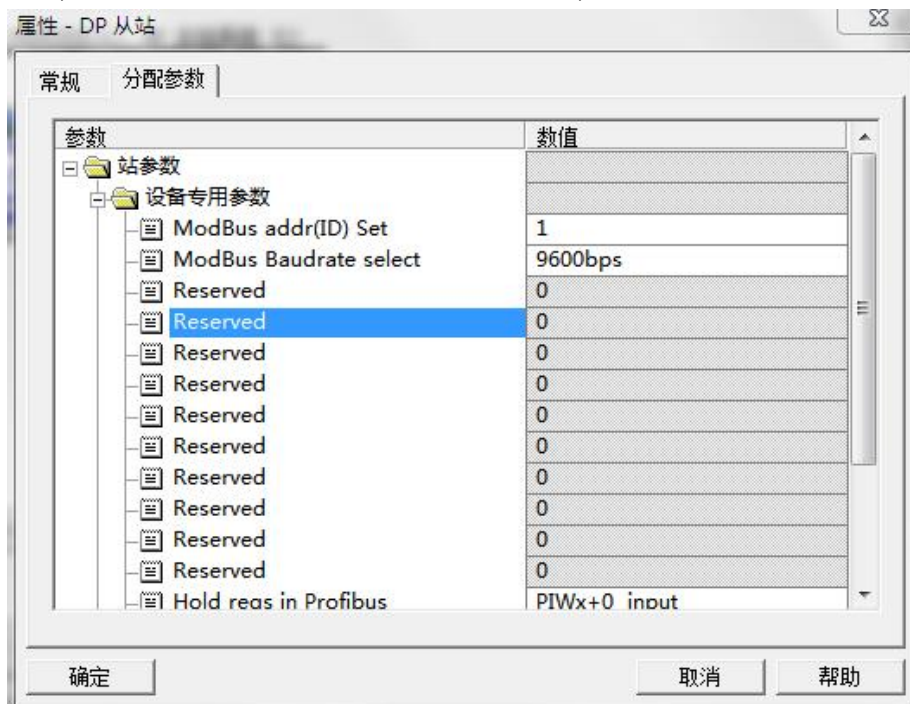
属性 - DP 从站

常规 | 分配参数

| 参数 | 数值 |
|---|---|
| 站参数 | |
| 设备专用参数 | |
| ModBus addr(ID) Set | 1 |
| ModBus Baudrate select | 9600bps |
| Reserved | 0 |
| Reserved | 0 |
| Reserved | 0 |
| Reserved | 0 |
| Reserved | 0 |
| Reserved | 0 |
| Reserved | 0 |
| Reserved | 0 |
| Reserved | 0 |
| Reserved | 0 |
| Hold regs in Profibus | PIWx+0 input |

确定 取消 帮助